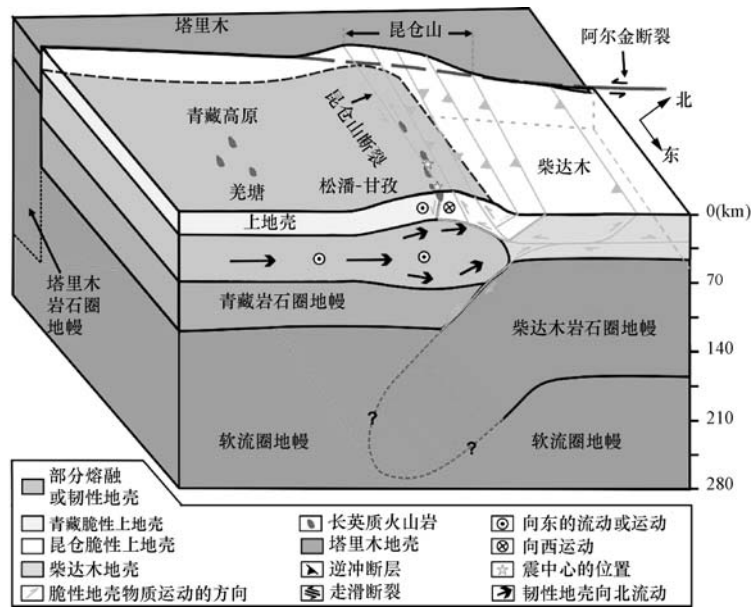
塔里木

昆仑山

阿尔金断裂

北

东

青藏高原

昆仑山断裂

羌塘

松潘-甘孜

柴达木

上地壳

0(km)

70

140

210

280

塔里木岩石圈地幔

青藏岩石圈地幔

柴达木岩石圈地幔

软流圈地幔

软流圈地幔

?

?

部分熔融或韧性地壳

青藏脆性上地壳

昆仑脆性上地壳

柴达木地壳

脆性地壳物质运动的方向

长英质火山岩

塔里木地壳

逆冲断层

走滑断裂

向东的流动或运动

向西运动

震中心的位置

韧性地壳向北流动